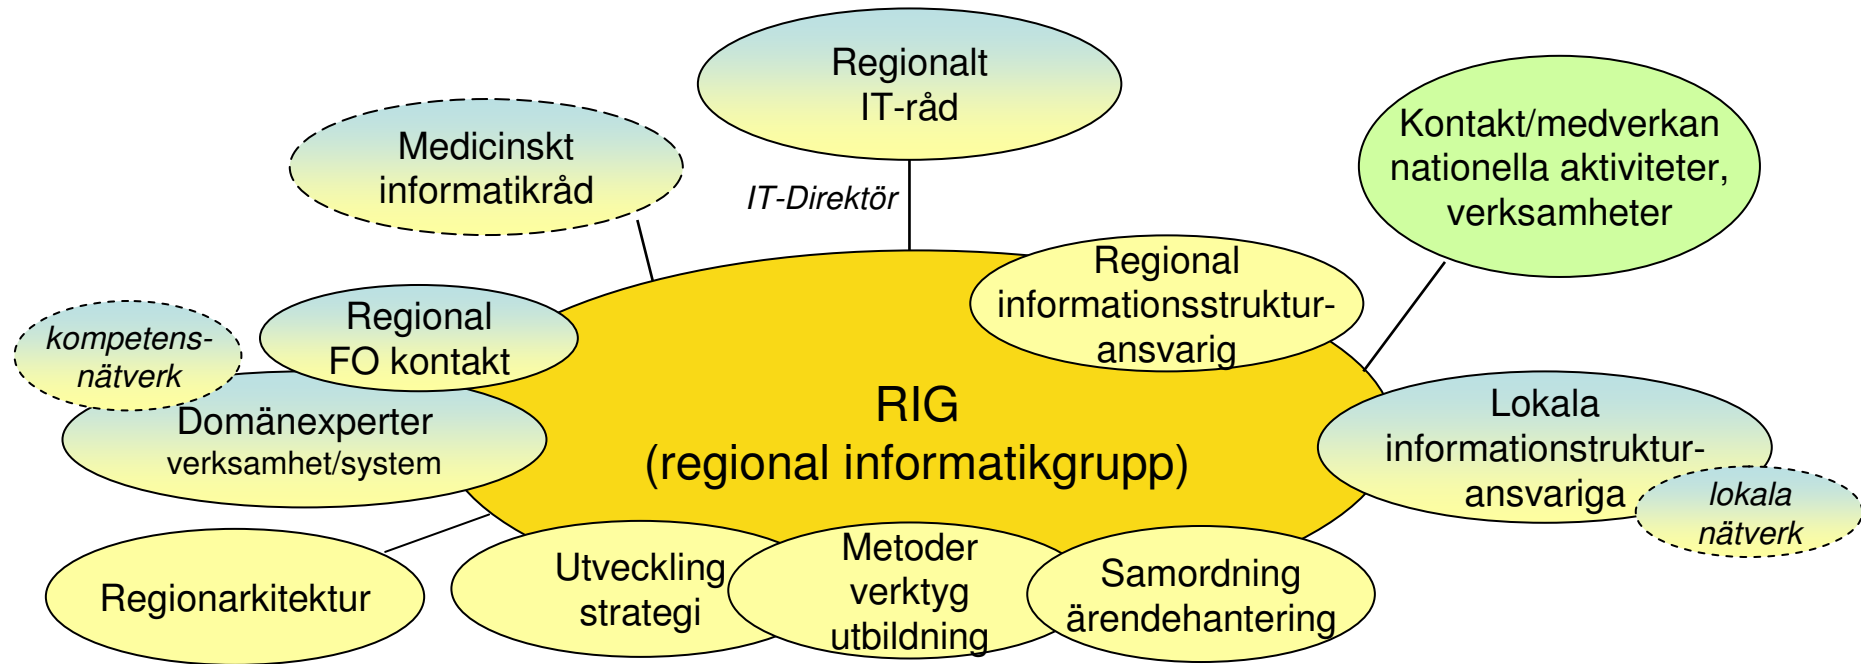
Regionalt IT-råd

Medicinskt informatikråd

IT-Direktör

Kontakt/medverkan nationella aktiviteter, verksamheter

Regional informationsstruktur-ansvarig

Regional FO kontakt

kompetens-nätverk

RIG
(regional informatikgrupp)

Domänexperter
verksamhet/system

Lokala informationstruktur-ansvariga

lokala nätverk

Regionarkitektur

Utveckling strategi

Metoder verktyg utbildning

Samordning ärendehantering